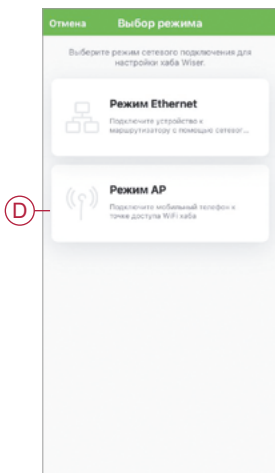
Отмена Выбор режима

Выберите режим сетевого подключения для настройки хаба Wiser.

Режим Ethernet
Подключите устройство к маршрутизатору с помощью сетевог...

D

Режим AP
Подключите мобильный телефон к точке доступа WiFi хаба